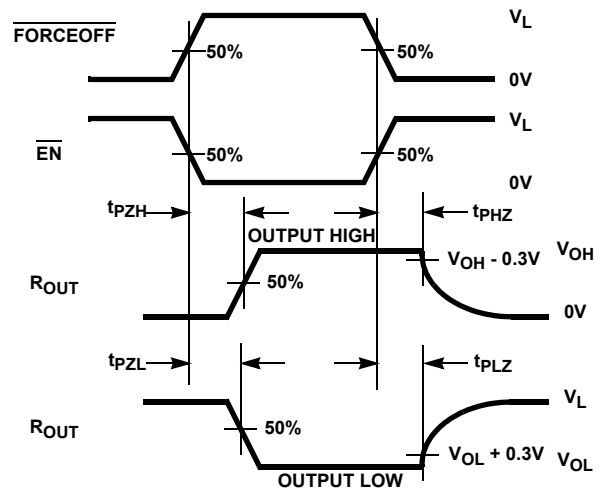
$\overline{\text{FORCEOFF}}$

50%

50%

$V_L$

0V

$\overline{\text{EN}}$

50%

50%

$V_L$

0V

$t_{PZH}$

OUTPUT HIGH

$t_{PHZ}$

$R_{OUT}$

50%

$V_{OH}$ - 0.3V

$V_{OH}$

0V

$t_{PZL}$

$t_{PLZ}$

$R_{OUT}$

50%

$V_L$

$V_{OL}$ + 0.3V

$V_{OL}$

OUTPUT LOW